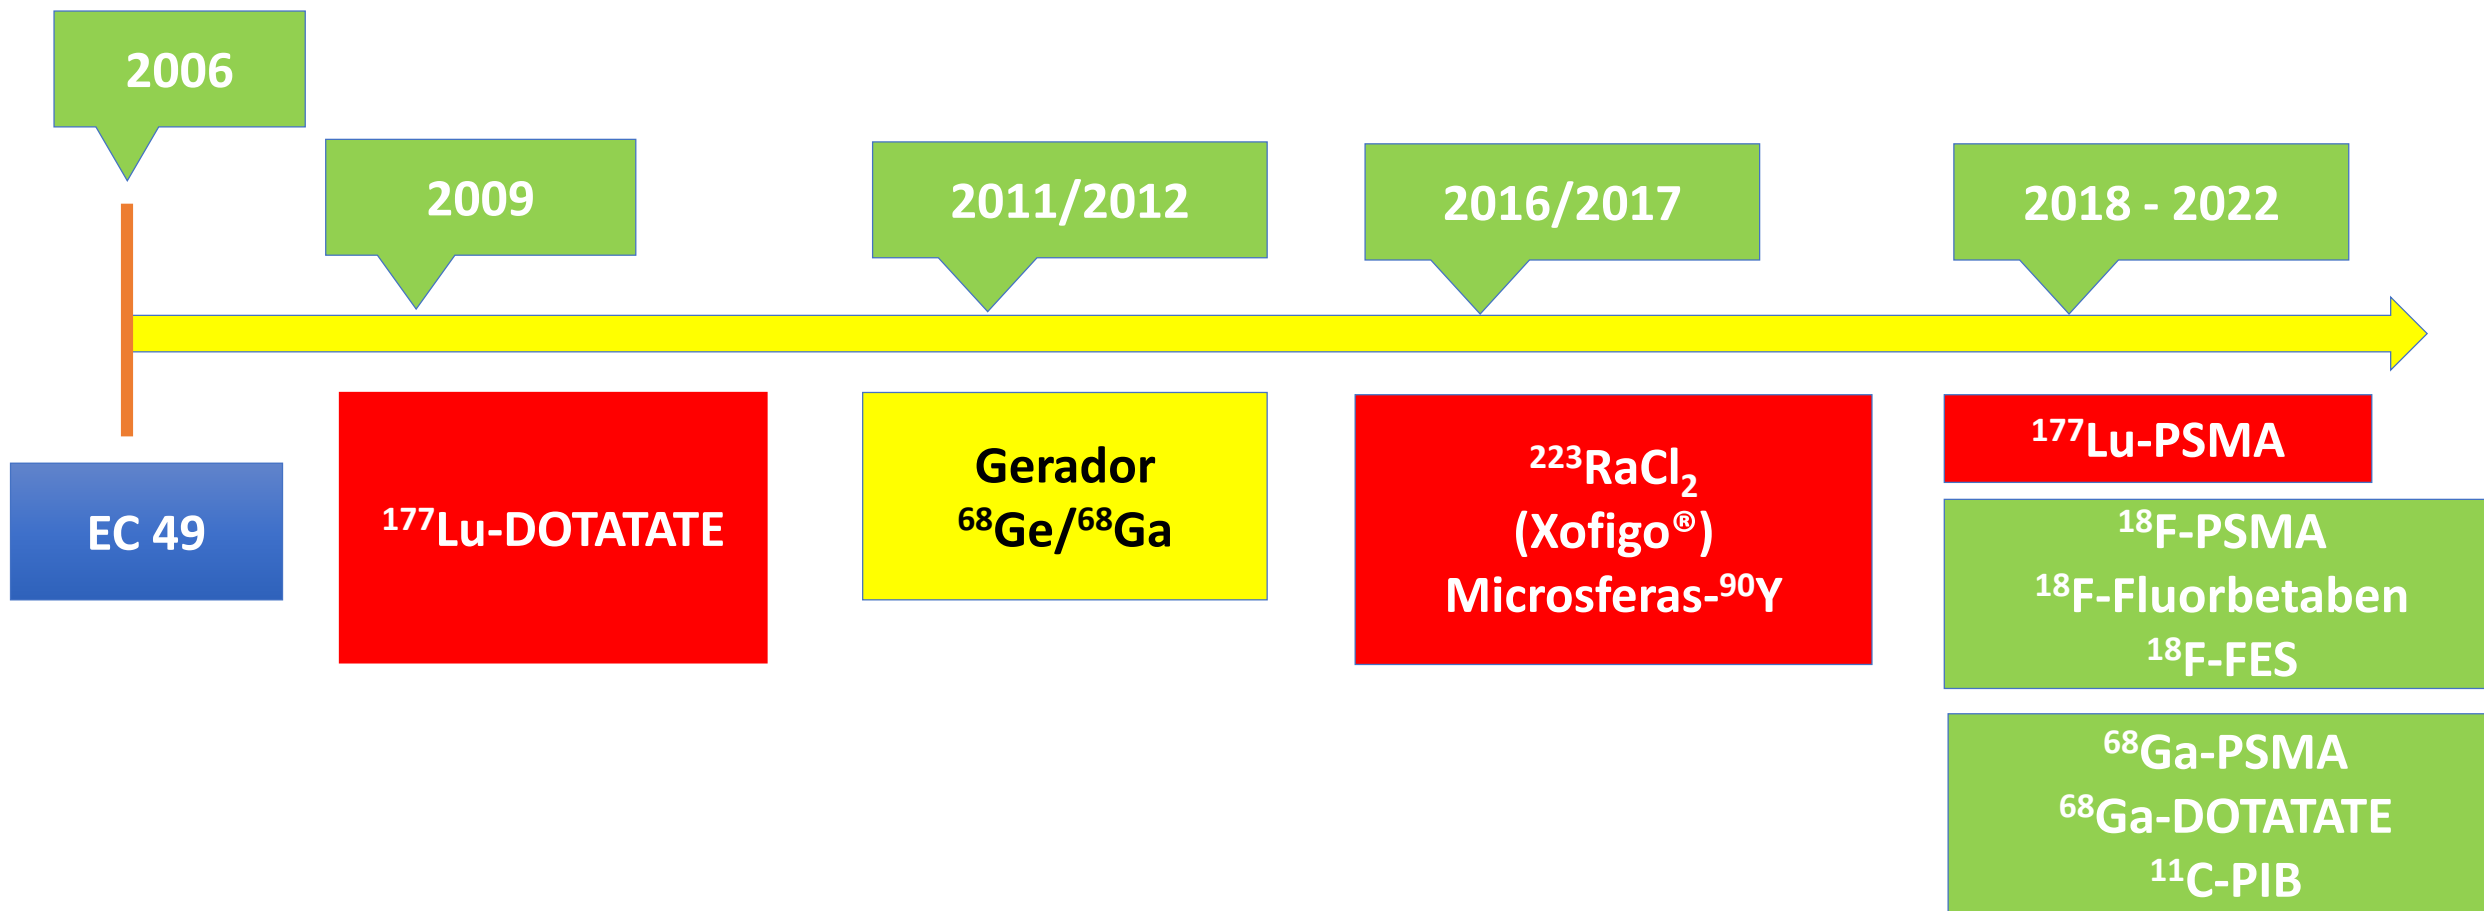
2006

2009

2011/2012

2016/2017

2018 - 2022

EC 49

$^{177}$Lu-DOTATATE

Gerador
$^{68}$Ge/$^{68}$Ga

$^{223}$RaCl$_2$
(Xofigo®)
Microsferas-$^{90}$Y

$^{177}$Lu-PSMA

$^{18}$F-PSMA
$^{18}$F-Fluorbetaben
$^{18}$F-FES

$^{68}$Ga-PSMA
$^{68}$Ga-DOTATATE
$^{11}$C-PIB